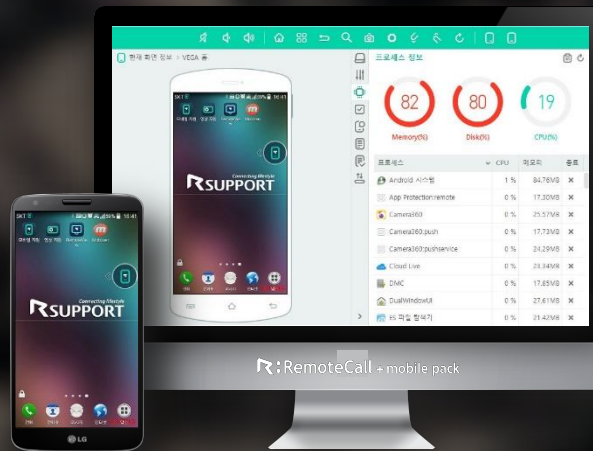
현재 화면 정보 > VEGA 홈

SKT 16:41

RSUPPORT
Connecting lifestyle

프로세스 정보

82
Memory(%)

80
Disk(%)

19
CPU(%)

| 프로세스 | CPU | 메모리 | 종료 |
|---|---|---|---|
| Android 시스템 | 1 % | 84.76MB | ✕ |
| App Protection:remote | 0 % | 17.30MB | ✕ |
| Camera360 | 0 % | 25.57MB | ✕ |
| Camera360:push | 0 % | 17.73MB | ✕ |
| Camera360:pushservice | 0 % | 24.29MB | ✕ |
| Cloud Live | 0 % | 23.34MB | ✕ |
| DMC | 0 % | 17.65MB | ✕ |
| DualWindowUI | 0 % | 27.61MB | ✕ |
| HS 파일 탐색기 | 0 % | 21.43MB | ✕ |

SKT 16:41

RSUPPORT
Connecting lifestyle

LG

R: RemoteCall + mobile pack